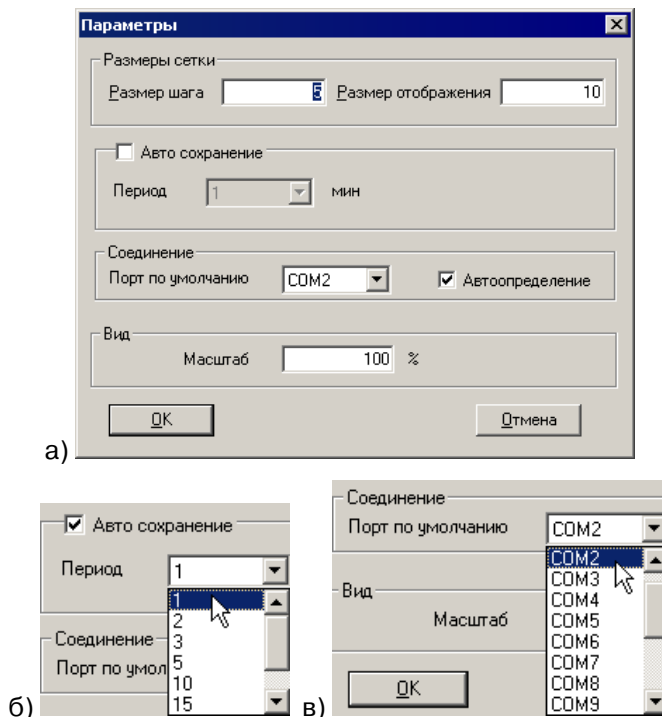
Параметры

Размеры сетки
Размер шага 5 Размер отображения 10

Авто сохранение
Период 1 мин

Соединение
Порт по умолчанию COM2 Автоопределение

Вид
Масштаб 100 %

OK Отмена

а)

Авто сохранение
Период 1
1
2
3
5
10
15
Соединение
Порт по умол

б)

Соединение
Порт по умолчанию COM2
COM2
COM3
COM4
COM5
COM6
COM7
COM8
COM9
Вид
Масштаб
OK

в)